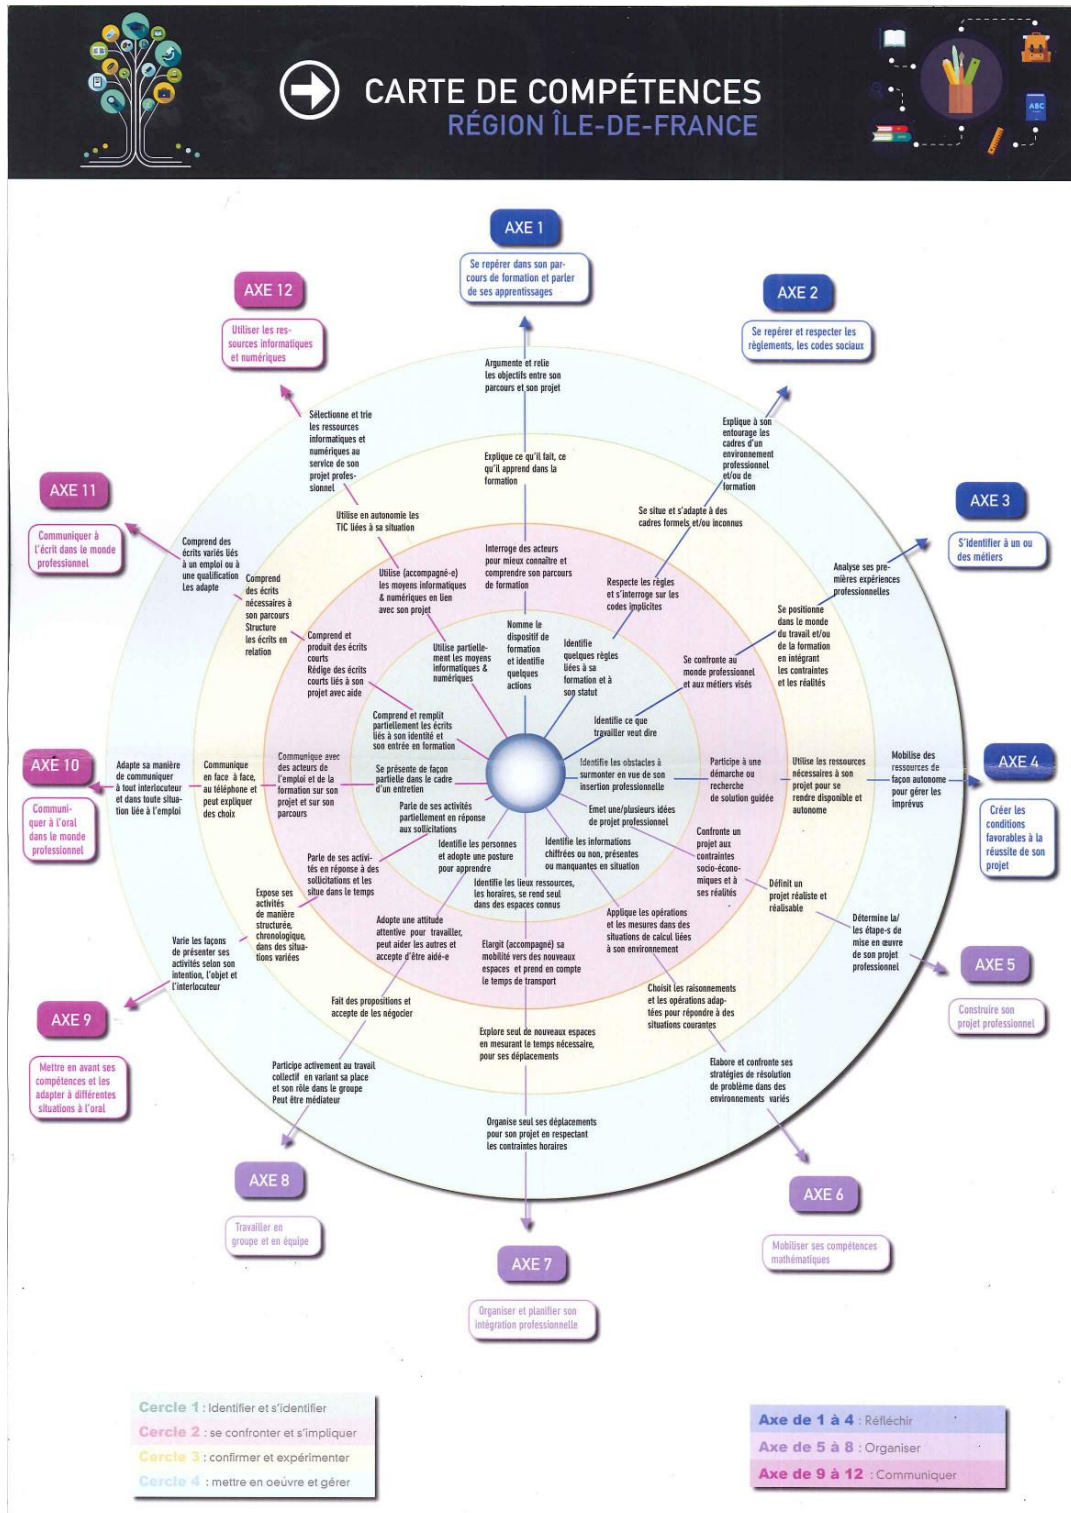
CARTE DE COMPÉTENCES
RÉGION ÎLE-DE-FRANCE

AXE 1
Se repérer dans son parcours de formation et parler de ses apprentissages

AXE 2
Se repérer et respecter les règlements, les codes sociaux

AXE 3
S'identifier à un ou des métiers

AXE 4
Créer les conditions favorables à la réussite de son projet

AXE 5
Construire son projet professionnel

AXE 6
Mobiliser ses compétences mathématiques

AXE 7
Organiser et planifier son intégration professionnelle

AXE 8
Travailler en groupe et en équipe

AXE 9
Mettre en avant ses compétences et les adapter à différentes situations à l'oral

AXE 10
Communiquer à l'oral dans le monde professionnel

AXE 11
Communiquer à l'écrit dans le monde professionnel

AXE 12
Utiliser les ressources informatiques et numériques

Argumente et relie les objectifs entre son parcours et son projet

Explique ce qu'il fait, ce qu'il apprend dans la formation

Interroge des acteurs pour mieux connaître et comprendre son parcours de formation

Nomme le dispositif de formation et identifie quelques actions

Explique à son entourage les cadres d'un environnement professionnel et/ou de formation

Se situe et s'adapte à des cadres formels et/ou inconnus

Respecte les règles et s'interroge sur les codes implicites

Identifie quelques règles liées à sa formation et à son statut

Analyse ses premières expériences professionnelles

Se positionne dans le monde du travail et/ou de la formation en intégrant les contraintes et les réalités

Se confronte au monde professionnel et aux métiers visés

Identifie ce que travailler veut dire

Mobilise des ressources de façon autonome pour gérer les imprévus

Utilise les ressources nécessaires à son projet pour se rendre disponible et autonome

Participe à une démarche ou recherche de solution guidée

Identifie les obstacles à surmonter en vue de son insertion professionnelle

Détermine la/les étape-s de mise en œuvre de son projet professionnel

Définit un projet réaliste et réalisable

Confronte un projet aux contraintes socio-économiques et à ses réalités

Emet une/plusieurs idées de projet professionnel

Elabore et confronte ses stratégies de résolution de problème dans des environnements variés

Choisit les raisonnements et les opérations adaptées pour répondre à des situations courantes

Applique les opérations et les mesures dans des situations de calcul liées à son environnement

Identifie les informations chiffrées ou non, présentes ou manquantes en situation

Organise seul ses déplacements pour son projet en respectant les contraintes horaires

Explore seul de nouveaux espaces en mesurant le temps nécessaire, pour ses déplacements

Elargit (accompagné) sa mobilité vers des nouveaux espaces et prend en compte le temps de transport

Identifie les lieux ressources, les horaires, se rend seul dans des espaces connus

Participe activement au travail collectif en variant sa place et son rôle dans le groupe Peut être médiateur

Fait des propositions et accepte de les négocier

Adopte une attitude attentive pour travailler, peut aider les autres et accepte d'être aidé-e

Identifie les personnes et adopte une posture pour apprendre

Varie les façons de présenter ses activités selon son intention, l'objet et l'interlocuteur

Expose ses activités de manière structurée, chronologique, dans des situations variées

Parle de ses activités en réponse à des sollicitations et les situe dans le temps

Parle de ses activités partiellement en réponse aux sollicitations

Adapte sa manière de communiquer à tout interlocuteur et dans toute situation liée à l'emploi

Communique en face à face, au téléphone et peut expliquer des choix

Communique avec des acteurs de l'emploi et de la formation sur son projet et sur son parcours

Se présente de façon partielle dans le cadre d'un entretien

Comprend des écrits variés liés à un emploi ou à une qualification Les adapte

Comprend des écrits nécessaires à son parcours Structure les écrits en relation

Comprend et produit des écrits courts Rédige des écrits courts liés à son projet avec aide

Comprend et remplit partiellement les écrits liés à son identité et son entrée en formation

Sélectionne et trie les ressources informatiques et numériques au service de son projet professionnel

Utilise en autonomie les TIC liées à sa situation

Utilise (accompagné-e) les moyens informatiques & numériques en lien avec son projet

Utilise partiellement les moyens informatiques & numériques

Cercle 1 : Identifier et s'identifier
Cercle 2 : se confronter et s'impliquer
Cercle 3 : confirmer et expérimenter
Cercle 4 : mettre en oeuvre et gérer

Axe de 1 à 4 : Réfléchir
Axe de 5 à 8 : Organiser
Axe de 9 à 12 : Communiquer